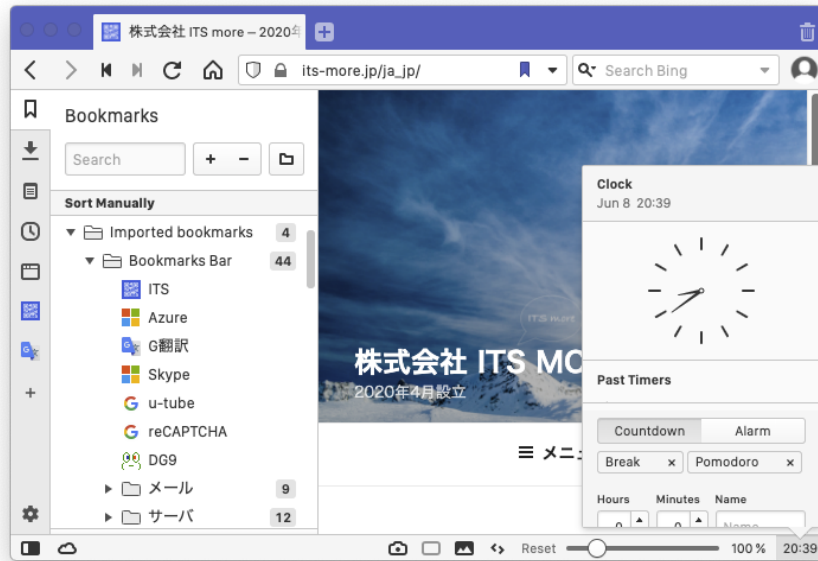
株式会社 ITS more – 2020年

its-more.jp/ja_jp/

Search Bing

Bookmarks

Search

+ −

Sort Manually

Imported bookmarks 4

Bookmarks Bar 44

ITS

Azure

G翻訳

Skype

u-tube

reCAPTCHA

DG9

メール 9

サーバ 12

株式会社 ITS MO

2020年4月設立

≡ メニュ

Clock

Jun 8 20:39

Past Timers

Countdown

Alarm

Break ×

Pomodoro ×

Hours

Minutes

Name

Name

Reset

100 %

20:39